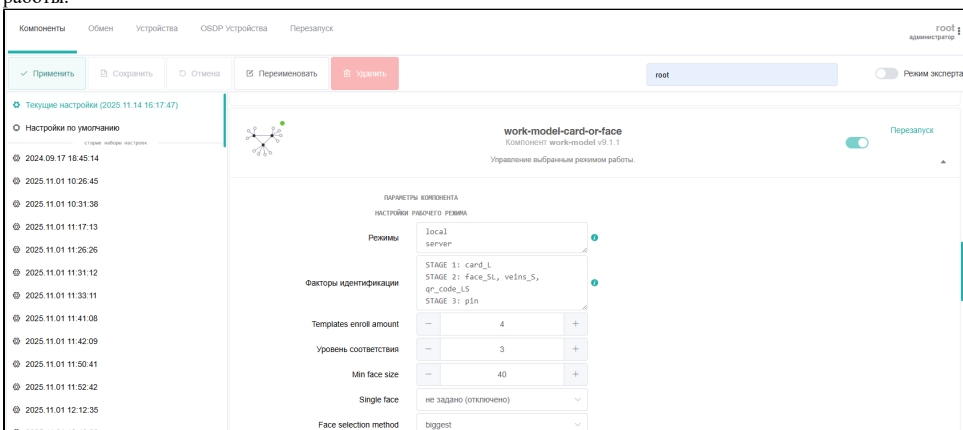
работы.

Компоненты Обмен Устройства OSDP Устройства Перезапуск

root
администратор

✓ Применить Сохранить Отмена Переименовать Удалить

root

Режим эксперта

Текущие настройки (2025.11.14 16:17:47)

Настройки по умолчанию

старые наборы настроек

2024.09.17 18:45:14

2025.11.01 10:26:45

2025.11.01 10:31:38

2025.11.01 11:17:13

2025.11.01 11:26:26

2025.11.01 11:31:12

2025.11.01 11:33:11

2025.11.01 11:41:08

2025.11.01 11:42:09

2025.11.01 11:50:41

2025.11.01 11:52:42

2025.11.01 12:12:35

work-model-card-or-face

Компонент work-model v9.1.1

Управление выбранным режимом работы.

Перезапуск

ПАРАМЕТРЫ КОМПОНЕНТА

НАСТРОЙКИ РАБОЧЕГО РЕЖИМА

Режимы local server

Факторы идентификации STAGE 1: card_L STAGE 2: face_SL, veins_S, qr_code_LS STAGE 3: pin

Templates enroll amount − 4 +

Уровень соответствия − 3 +

Min face size − 40 +

Single face не задано (отключено)

Face selection method biggest